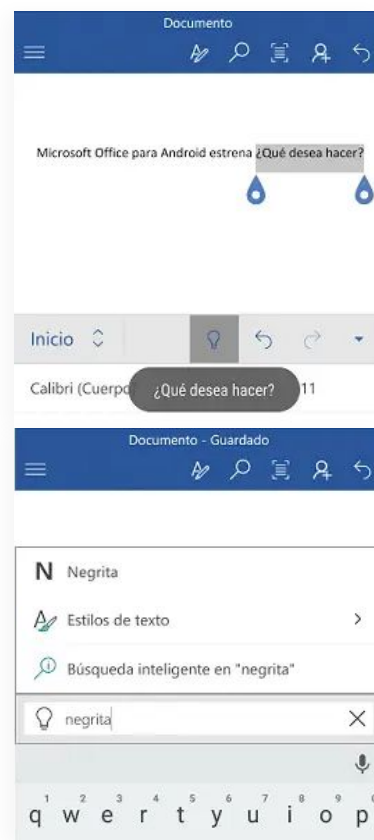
Documento

Microsoft Office para Android estrena ¿Qué desea hacer?

Inicio

Calibri (Cuerpo ¿Qué desea hacer? 11

Documento - Guardado

N Negrita

Estilos de texto >

Búsqueda inteligente en "negrita"

negrita ×

q$^1$ w$^2$ e$^3$ r$^4$ t$^5$ y$^6$ u$^7$ i$^8$ o$^9$ p$^0$